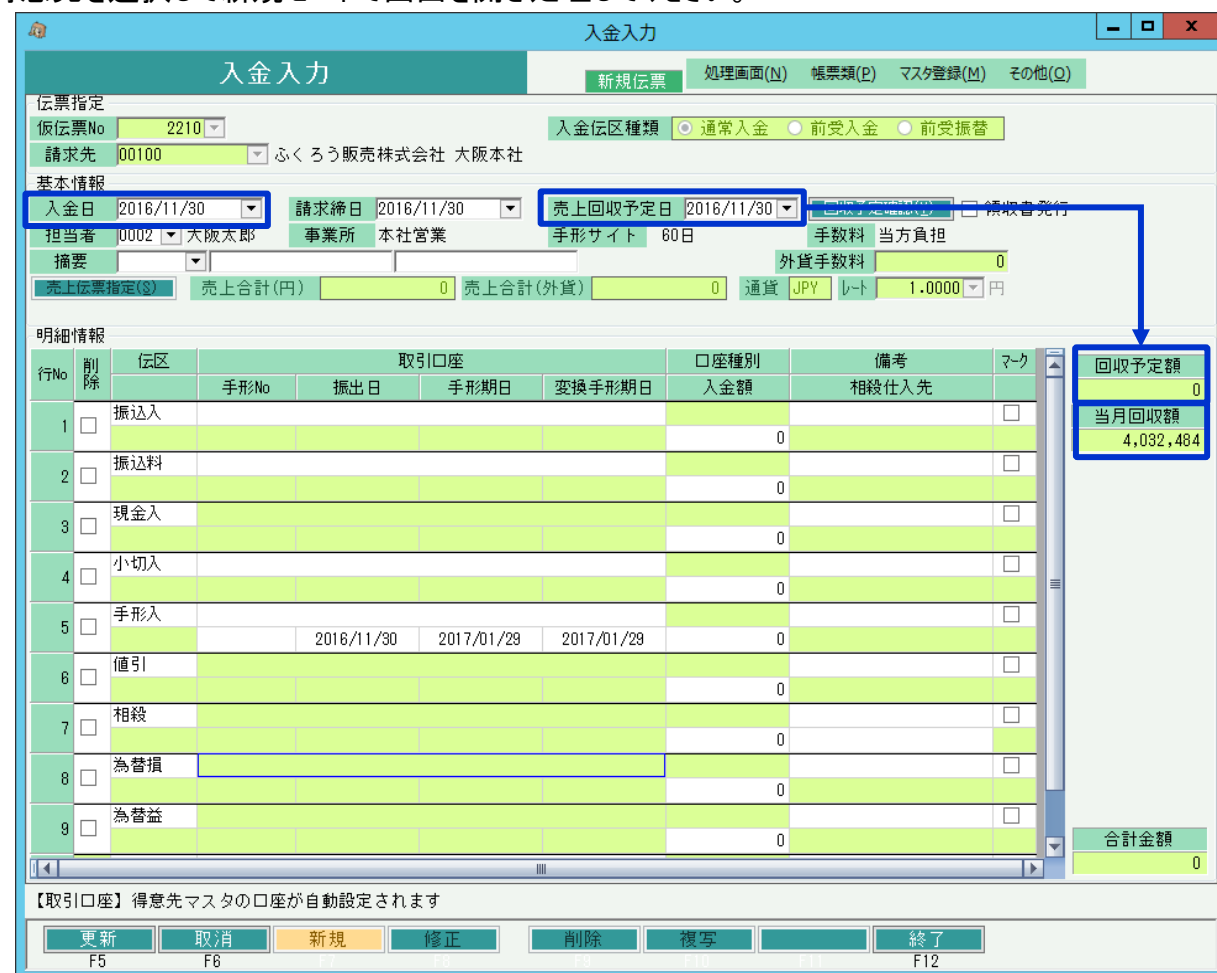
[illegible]

入金入力

入金入力

新規伝票　処理画面(N)　帳票類(P)　マスタ登録(M)　その他(O)

伝票指定
仮伝票No 2210
請求先 00100 ふくろう販売株式会社 大阪本社
入金伝区種類 ◎ 通常入金 ○ 前受入金 ○ 前受振替

基本情報
入金日 2016/11/30　請求締日 2016/11/30　売上回収予定日 2016/11/30　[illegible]　□ 領収書発行
担当者 0002 大阪太郎　事業所 本社営業　手形サイト 60日　手数料 当方負担
摘要　外貨手数料 0
売上伝票指定(S)　売上合計(円) 0　売上合計(外貨) 0　通貨 JPY　レート 1.0000 円

明細情報

| 行No | 削除 | 伝区 | 取引口座 | | | | 口座種別 | 備考 | マーク |
|---|---|---|---|---|---|---|---|---|---|
| | | | 手形No | 振出日 | 手形期日 | 変換手形期日 | 入金額 | 相殺仕入先 | |
| 1 | □ | 振込入 | | | | | 0 | | □ |
| 2 | □ | 振込料 | | | | | 0 | | □ |
| 3 | □ | 現金入 | | | | | 0 | | □ |
| 4 | □ | 小切入 | | | | | 0 | | □ |
| 5 | □ | 手形入 | | 2016/11/30 | 2017/01/29 | 2017/01/29 | 0 | | □ |
| 6 | □ | 値引 | | | | | 0 | | □ |
| 7 | □ | 相殺 | | | | | 0 | | □ |
| 8 | □ | 為替損 | | | | | 0 | | □ |
| 9 | □ | 為替益 | | | | | 0 | | □ |

回収予定額 0
当月回収額 4,032,484
合計金額 0

【取引口座】得意先マスタの口座が自動設定されます

更新 F5　取消 F6　新規 F7　修正 F8　削除 F9　複写 F10　F11　終了 F12